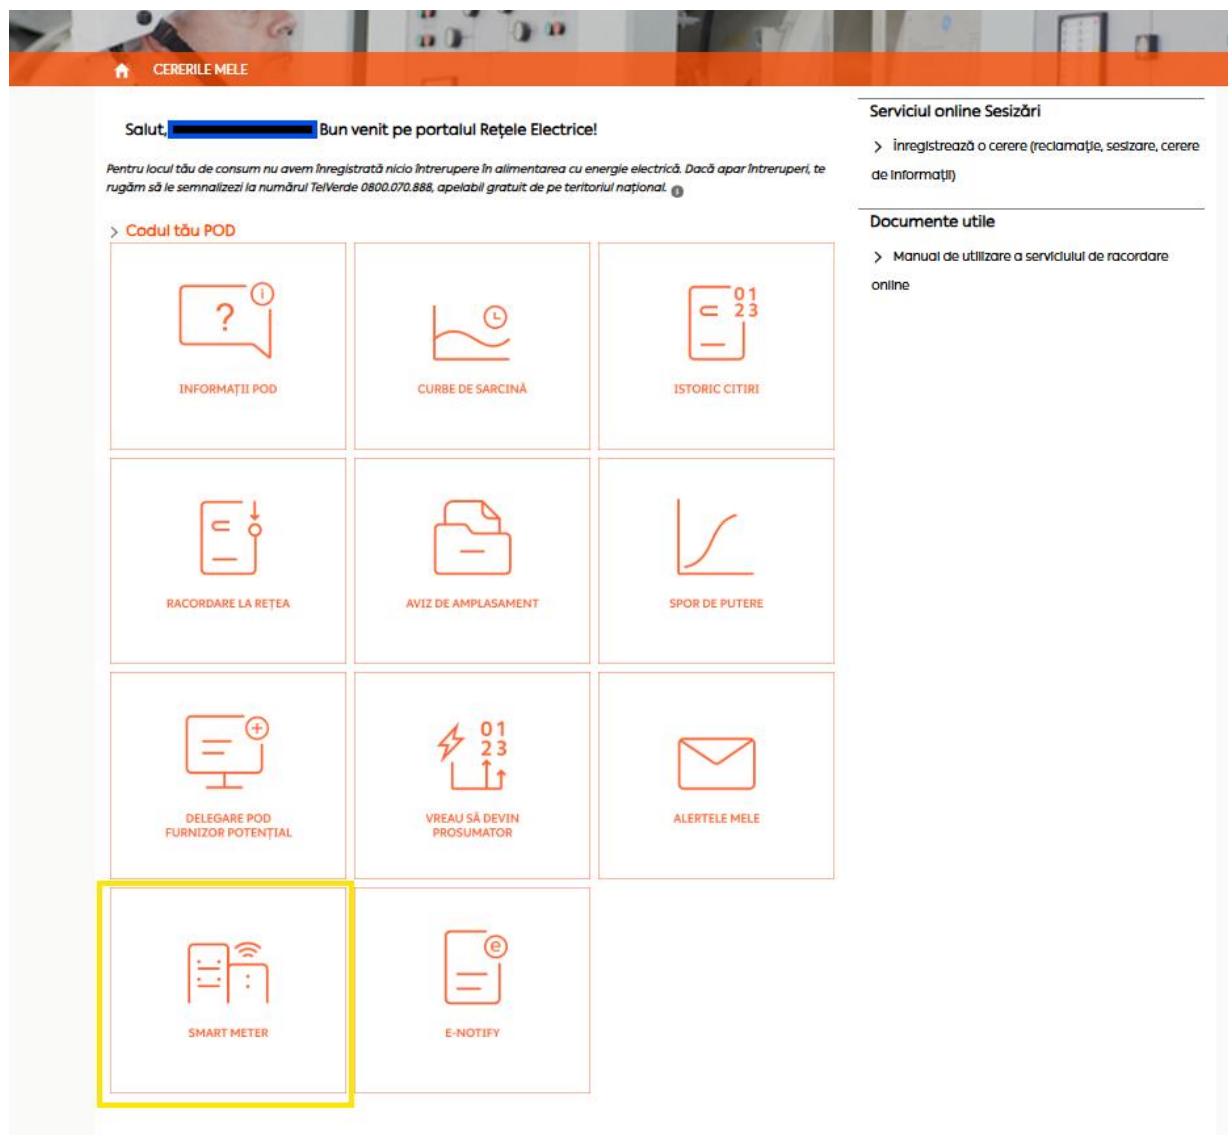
CERERILE MELE

Salut, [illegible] Bun venit pe portalul Rețele Electrice!

Pentru locul tău de consum nu avem înregistrată nicio întrerupere în alimentarea cu energie electrică. Dacă apar întreruperi, te rugăm să le semnalizezi la numărul TelVerde 0800.070.888, apelabil gratuit de pe teritoriul național.

> Codul tău POD

INFORMAȚII POD

CURBE DE SARCINĂ

0 1
2 3
ISTORIC CITIRI

RACORDARE LA REȚEA

AVIZ DE AMPLASAMENT

SPOR DE PUTERE

DELEGARE POD FURNIZOR POTENȚIAL

0 1
2 3
VREAU SĂ DEVIN PROSUMATOR

ALERTELE MELE

SMART METER

E-NOTIFY

Serviciul online Sesizări

> Înregistrează o cerere (reclamație, sesizare, cerere de informații)

Documente utile

> Manual de utilizare a serviciului de racordare online